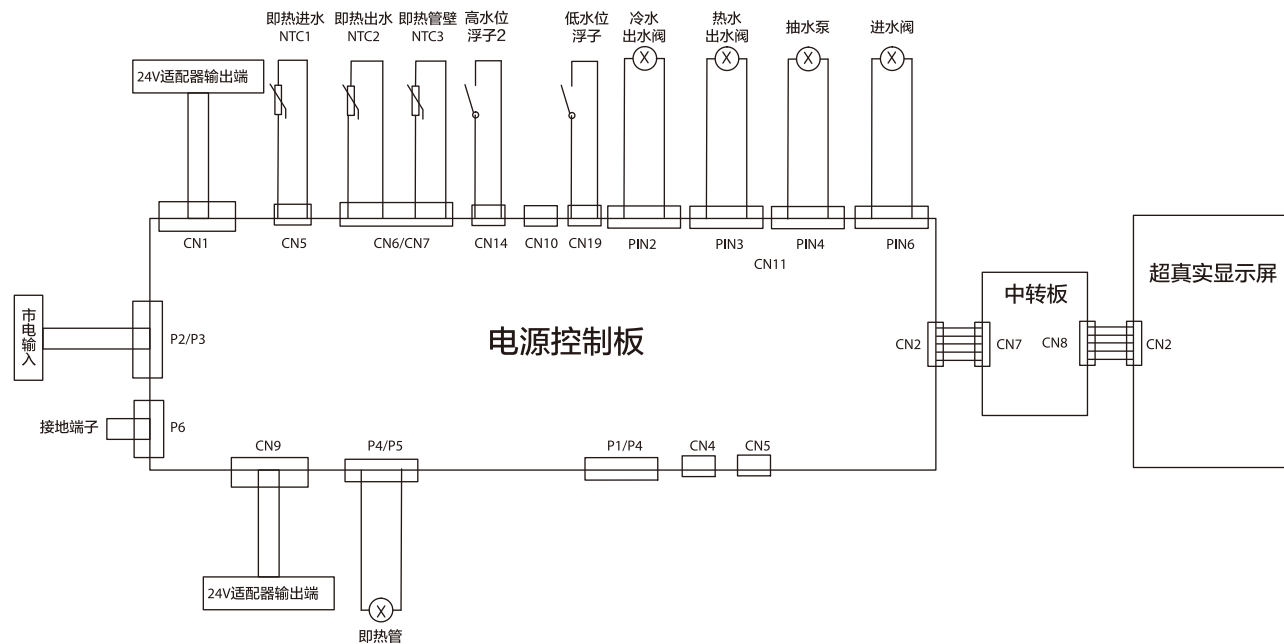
即热进水 NTC1

即热出水 NTC2

即热管壁 NTC3

高水位 浮子2

低水位 浮子

冷水 出水阀

热水 出水阀

抽水泵

进水阀

24V适配器输出端

CN1

CN5

CN6/CN7

CN14

CN10

CN19

PIN2

PIN3

PIN4

PIN6

CN11

市电输入

P2/P3

电源控制板

接地端子

P6

CN9

P4/P5

P1/P4

CN4

CN5

CN2

中转板

CN7

CN8

超真实显示屏

CN2

24V适配器输出端

即热管